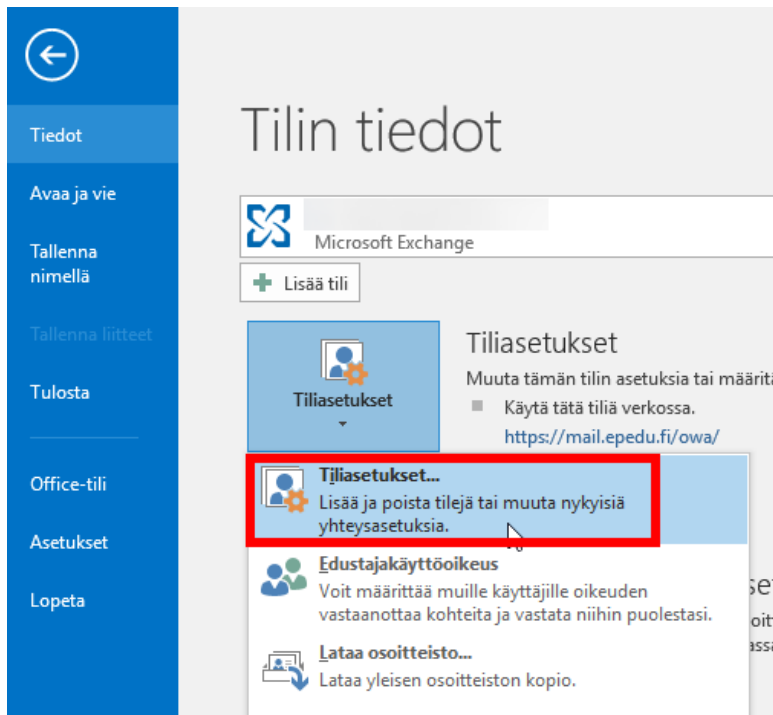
Tiedot

Avaa ja vie

Tallenna nimellä

Tallenna liitteet

Tulosta

Office-tili

Asetukset

Lopeta

Tilin tiedot

Microsoft Exchange

Lisää tili

Tiliasetukset

Tiliasetukset

Muuta tämän tilin asetuksia tai määritä

Käytä tätä tiliä verkossa.

https://mail.epedu.fi/owa/

Tiliasetukset...
Lisää ja poista tilejä tai muuta nykyisiä yhteysasetuksia.

Edustajakäyttöoikeus
Voit määrittää muille käyttäjille oikeuden vastaanottaa kohteita ja vastata niihin puolestasi.

Lataa osoitteisto...
Lataa yleisen osoitteiston kopio.